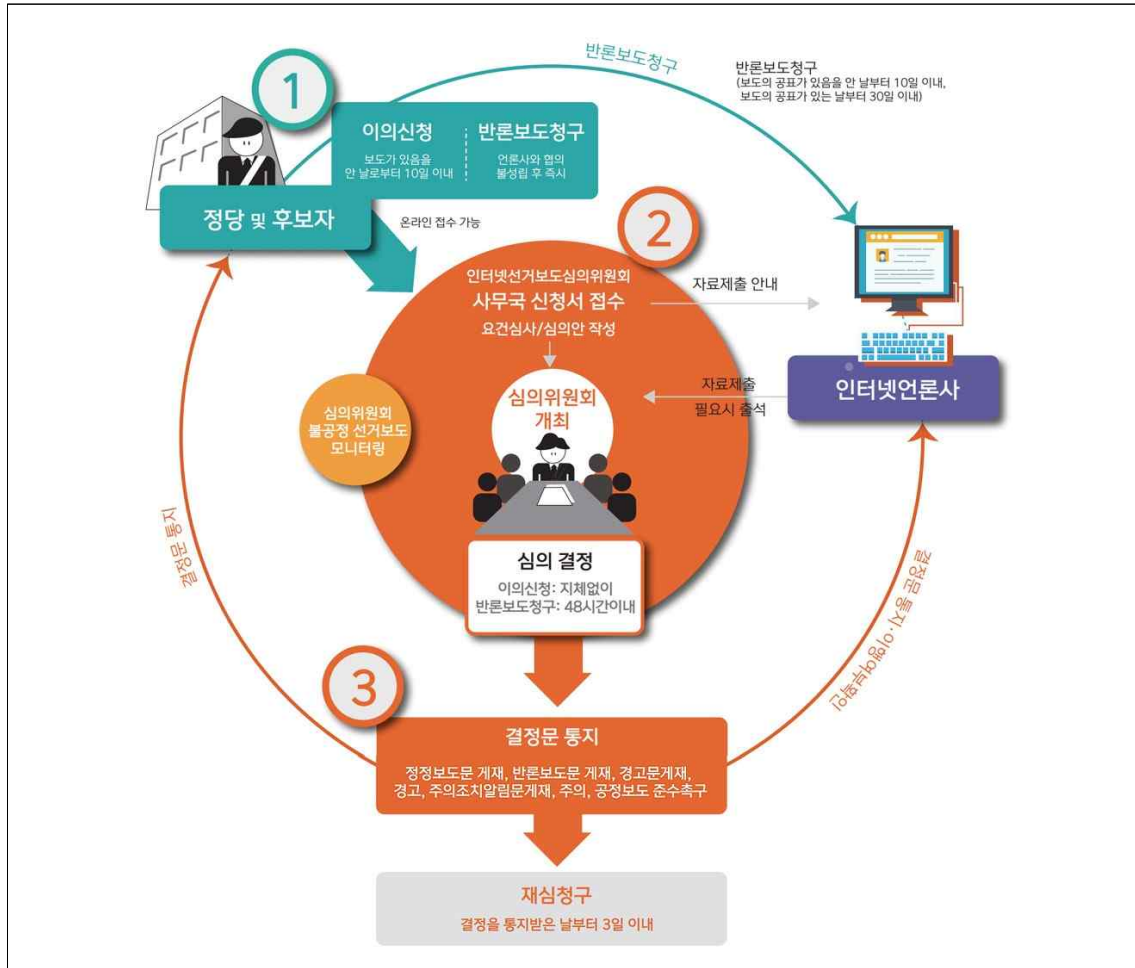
1

이의신청
보도가 있음을 안 날로부터 10일 이내

반론보도청구
언론사와 협의 불성립 후 즉시

정당 및 후보자

반론보도청구

반론보도청구
(보도의 공표가 있음을 안 날부터 10일 이내, 보도의 공표가 있는 날부터 30일 이내)

온라인 접수 가능

2

인터넷선거보도심의위원회
사무국 신청서 접수
요건심사/심의안 작성

자료제출 안내

심의위원회 개최

자료제출
필요시 출석

인터넷언론사

심의위원회 불공정 선거보도 모니터링

심의 결정
이의신청: 지체없이
반론보도청구: 48시간이내

결정문 통지

결정문 통지

3

결정문 통지
정정보도문 게재, 반론보도문 게재, 경고문게재, 경고, 주의조치알림문게재, 주의, 공정보도 준수촉구

결정을 이행하여야 함

재심청구
결정을 통지받은 날부터 3일 이내